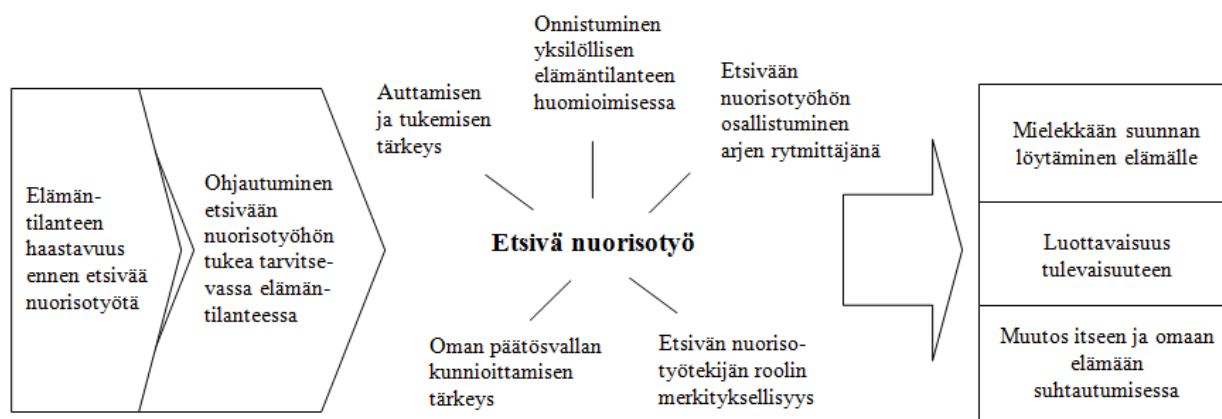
Elämäntilanteen haastavuus ennen etsivää nuorisotyötä

Ohjautuminen etsivään nuorisotyöhön tukea tarvitsevassa elämäntilanteessa

Auttamisen ja tukemisen tärkeys

Onnistuminen yksilöllisen elämäntilanteen huomioimisessa

Etsivään nuorisotyöhön osallistuminen arjen rytmittäjänä

Etsivä nuorisotyö

Oman päätösvallan kunnioittamisen tärkeys

Etsivän nuorisotyötekijän roolin merkityksellisyys

Mielekkään suunnan löytäminen elämälle

Luottavaisuus tulevaisuuteen

Muutos itseen ja omaan elämään suhtautumisessa